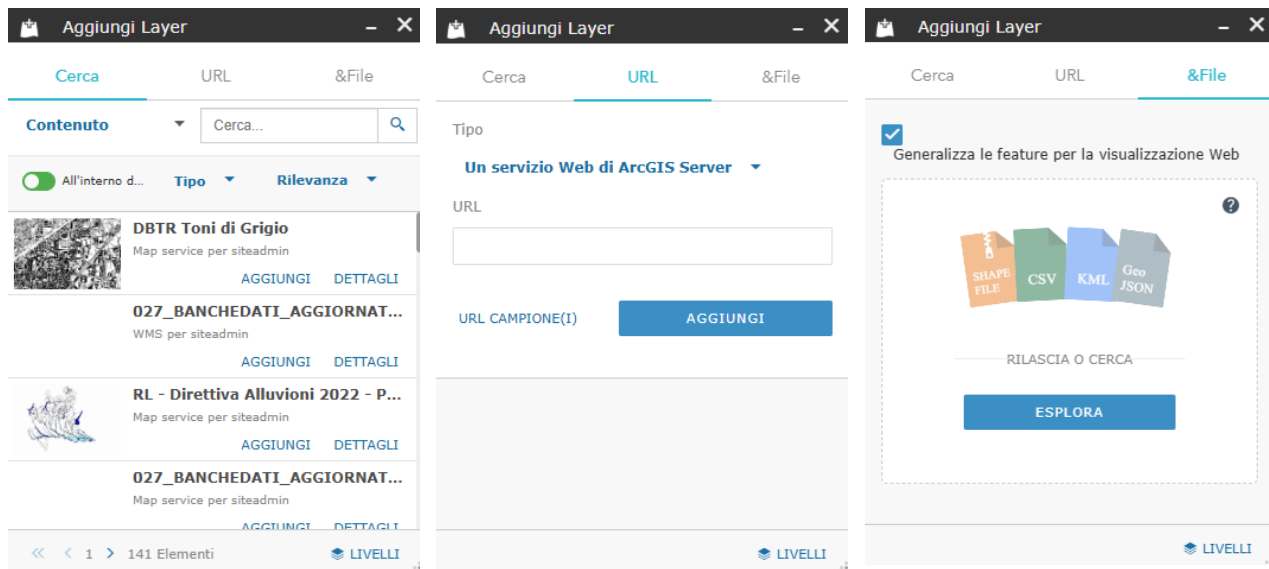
Aggiungi Layer

Cerca URL &File

Contenuto Cerca...

All'interno d... Tipo Rilevanza

DBTR Toni di Grigio
Map service per siteadmin
AGGIUNGI DETTAGLI

027_BANCHEDATI_AGGIORNAT...
WMS per siteadmin
AGGIUNGI DETTAGLI

RL - Direttiva Alluvioni 2022 - P...
Map service per siteadmin
AGGIUNGI DETTAGLI

027_BANCHEDATI_AGGIORNAT...
Map service per siteadmin
AGGIUNGI DETTAGLI

1 141 Elementi LIVELLI

Aggiungi Layer

Cerca URL &File

Tipo
Un servizio Web di ArcGIS Server

URL

URL CAMPIONE(I) AGGIUNGI

LIVELLI

Aggiungi Layer

Cerca URL &File

Generalizza le feature per la visualizzazione Web

SHAPE FILE CSV KML Geo JSON

RILASCIA O CERCA

ESPLORA

LIVELLI